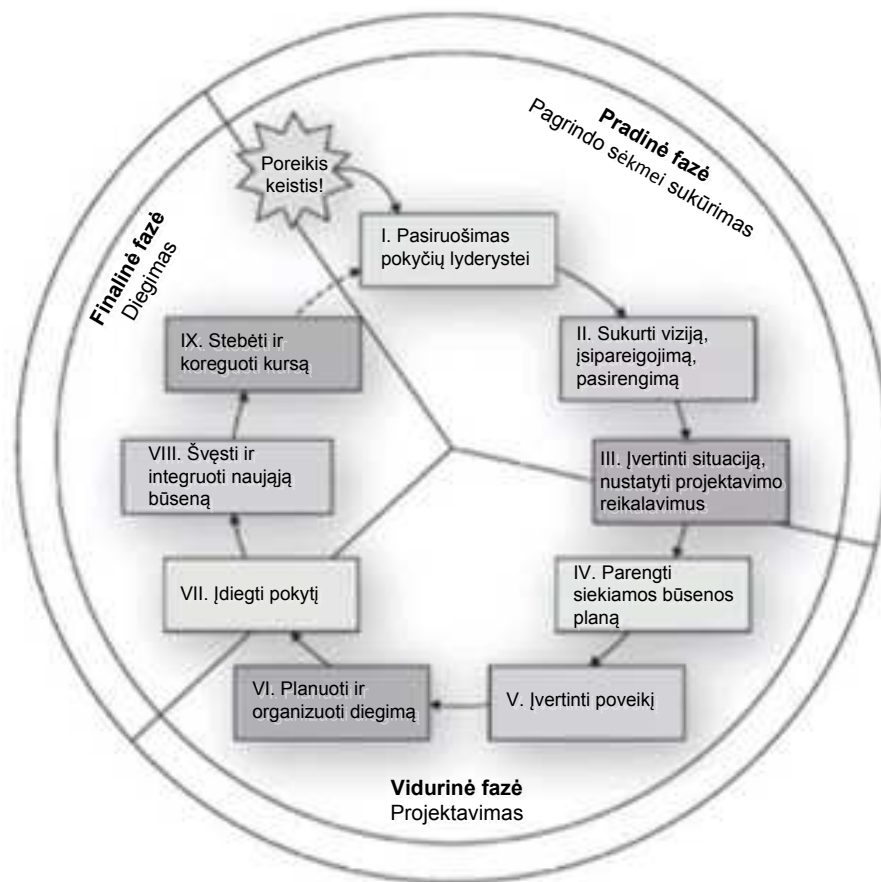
Pradinė fazė
Pagrindo sėkmei sukūrimas

Finalinė fazė
Diegimas

Poreikis keistis!

I. Pasiruošimas pokyčių lyderystei

II. Sukurti viziją, įsipareigojimą, pasirengimą

III. Įvertinti situaciją, nustatyti projektavimo reikalavimus

IV. Parengti siekiamos būsenos planą

V. Įvertinti poveikį

VI. Planuoti ir organizuoti diegimą

VII. Įdiegti pokytį

VIII. Švęsti ir integruoti naująją būseną

IX. Stebėti ir koreguoti kursą

Vidurinė fazė
Projektavimas